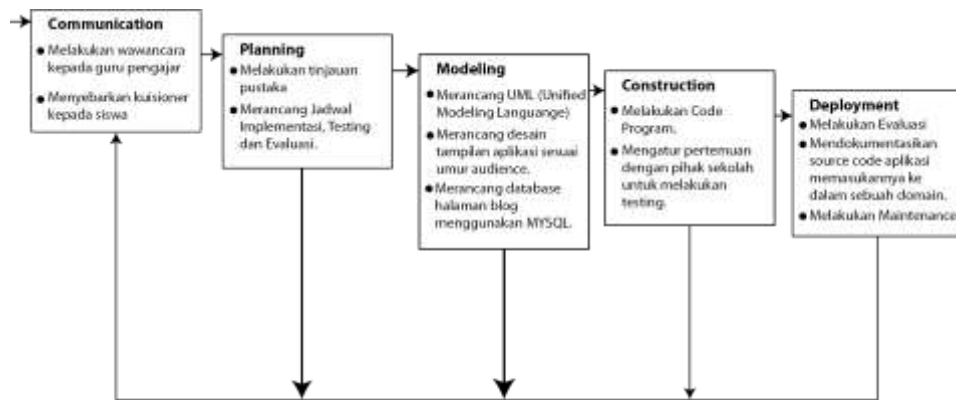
Communication
• Melakukan wawancara kepada guru pengajar
• Menyebarkan kuisioner kepada siswa

Planning
• Melakukan tinjauan pustaka
• Merancang Jadwal Implementasi, Testing dan Evaluasi.

Modeling
• Merancang UML (Unified Modeling Languange)
• Merancang desain tampilan aplikasi sesuai umur audience.
• Merancang database halaman blog menggunakan MYSQL.

Construction
• Melakukan Code Program.
• Mengatur pertemuan dengan pihak sekolah untuk melakukan testing.

Deployment
• Melakukan Evaluasi
• Mendokumentasikan source code aplikasi memasukannya ke dalam sebuah domain.
• Melakukan Maintenance